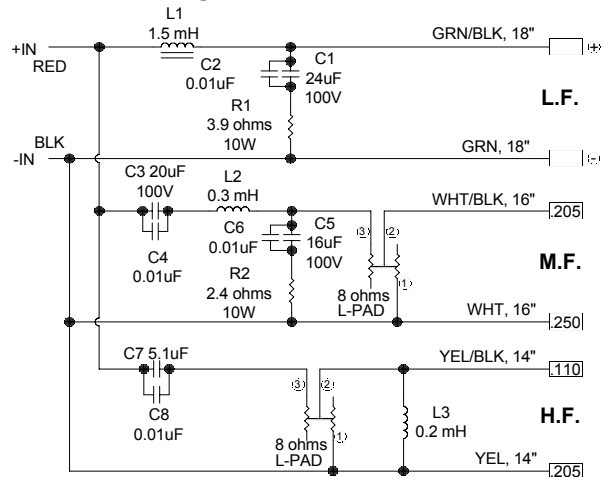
+IN RED

L1 1.5 mH

C2 0.01uF

C1 24uF 100V

R1 3.9 ohms 10W

GRN/BLK, 18"

(+)

L.F.

BLK -IN

GRN, 18"

(-)

C3 20uF 100V

C4 0.01uF

L2 0.3 mH

C6 0.01uF

C5 16uF 100V

R2 2.4 ohms 10W

③ ② ①

8 ohms L-PAD

WHT/BLK, 16"

205

M.F.

WHT, 16"

250

C7 5.1uF

C8 0.01uF

③ ② ①

8 ohms L-PAD

L3 0.2 mH

YEL/BLK, 14"

110

H.F.

YEL, 14"

205